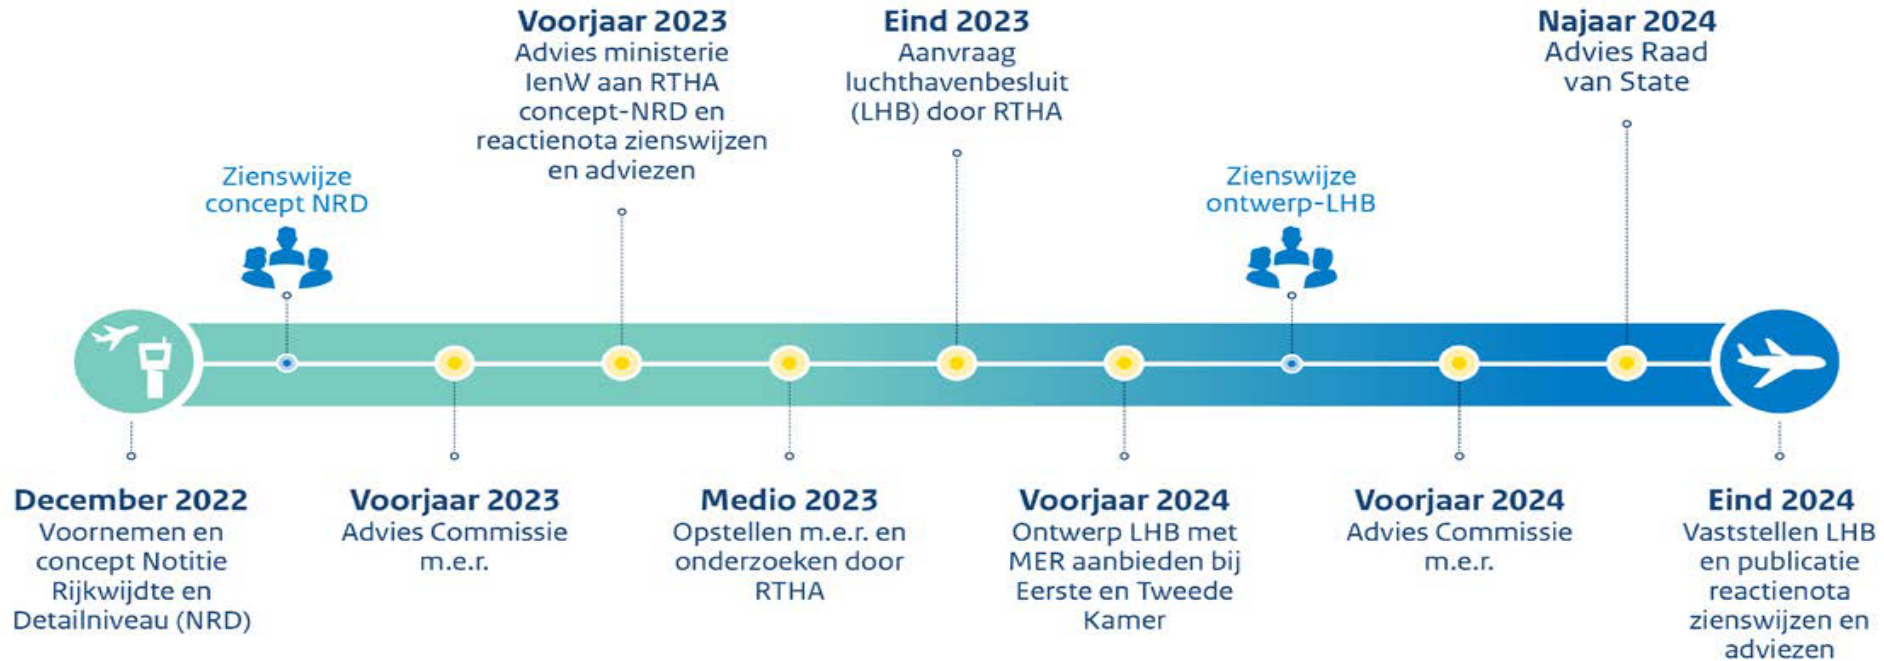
Voorjaar 2023
Advies ministerie IenW aan RTHA concept-NRD en reactienota zienswijzen en adviezen

Eind 2023
Aanvraag luchthavenbesluit (LHB) door RTHA

Najaar 2024
Advies Raad van State

Zienswijze concept NRD

Zienswijze ontwerp-LHB

December 2022
Voornemen en concept Notitie Rijkwijdte en Detailniveau (NRD)

Voorjaar 2023
Advies Commissie m.e.r.

Medio 2023
Opstellen m.e.r. en onderzoeken door RTHA

Voorjaar 2024
Ontwerp LHB met MER aanbieden bij Eerste en Tweede Kamer

Voorjaar 2024
Advies Commissie m.e.r.

Eind 2024
Vaststellen LHB en publicatie reactienota zienswijzen en adviezen